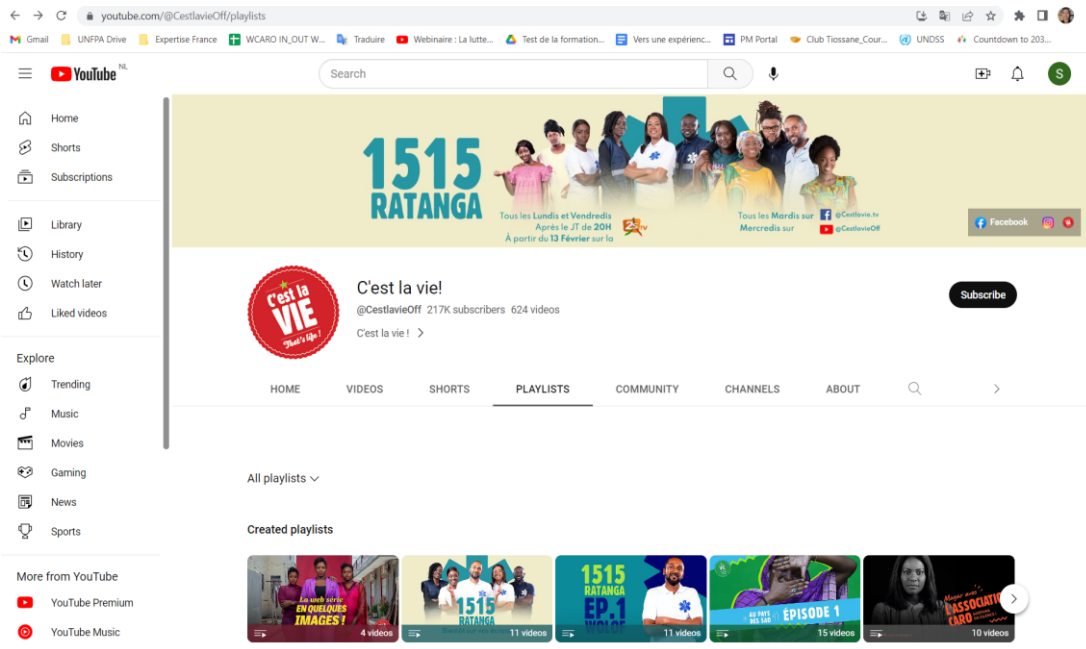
youtube.com/@CestlavieOff/playlists

Gmail UNFPA Drive Expertise France WCARO IN_OUT W... Traduire Webinaire : La lutte... Test de la formation... Vers une expérienc... PM Portal Club Tiossane_Cour... UNDSS Countdown to 203...

YouTube NL

Search

S

Home
Shorts
Subscriptions
Library
History
Watch later
Liked videos
Explore
Trending
Music
Movies
Gaming
News
Sports
More from YouTube
YouTube Premium
YouTube Music

1515 RATANGA
Tous les Lundis et Vendredis Après le JT de 20H À partir du 13 Février sur la 2STV
Tous les Mardis sur @Cestlavie.tv Mercredis sur @CestlavieOff

Facebook

C'est la VIE That's life!

C'est la vie!
@CestlavieOff 217K subscribers 624 videos
C'est la vie !

Subscribe

HOME VIDEOS SHORTS PLAYLISTS COMMUNITY CHANNELS ABOUT

All playlists

Created playlists

La web série EN QUELQUES IMAGES ! 4 videos
1515 RATANGA 11 videos
1515 RATANGA EP.1 WOLOF 11 videos
AU PAYS DES SAO ÉPISODE 1 15 videos
L'ASSOCIATION CARO 10 videos